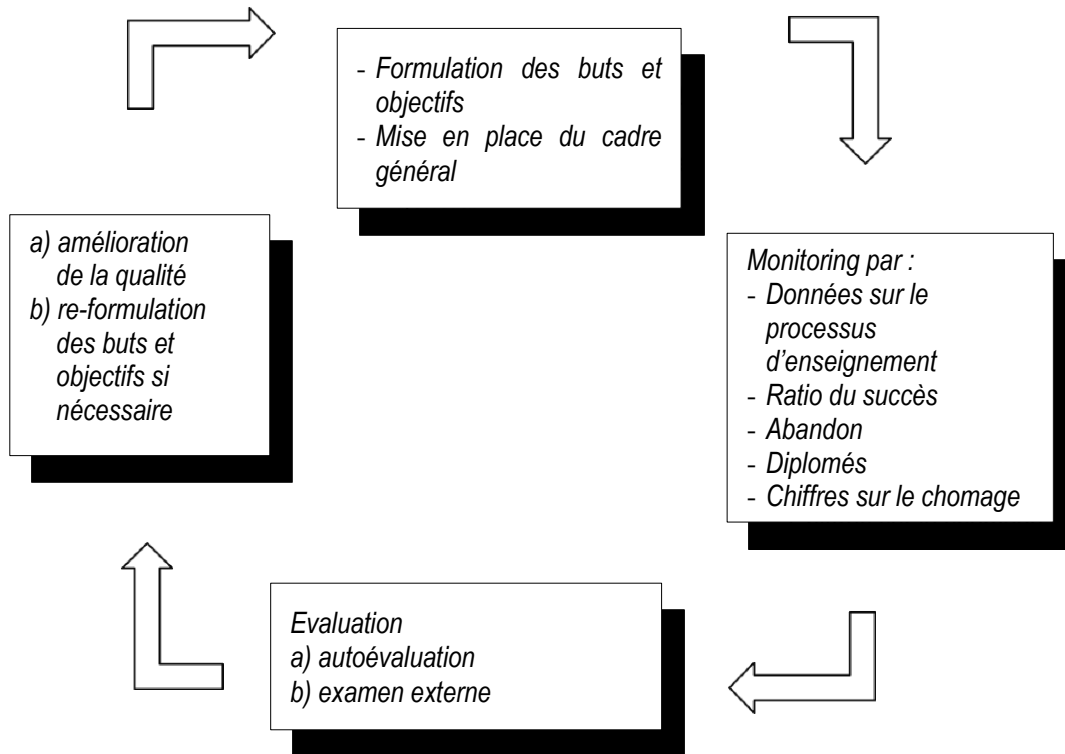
- Formulation des buts et objectifs
- Mise en place du cadre général

Monitoring par :
- Données sur le processus d'enseignement
- Ratio du succès
- Abandon
- Diplomés
- Chiffres sur le chomage

Evaluation
a) autoévaluation
b) examen externe

a) amélioration de la qualité
b) re-formulation des buts et objectifs si nécessaire